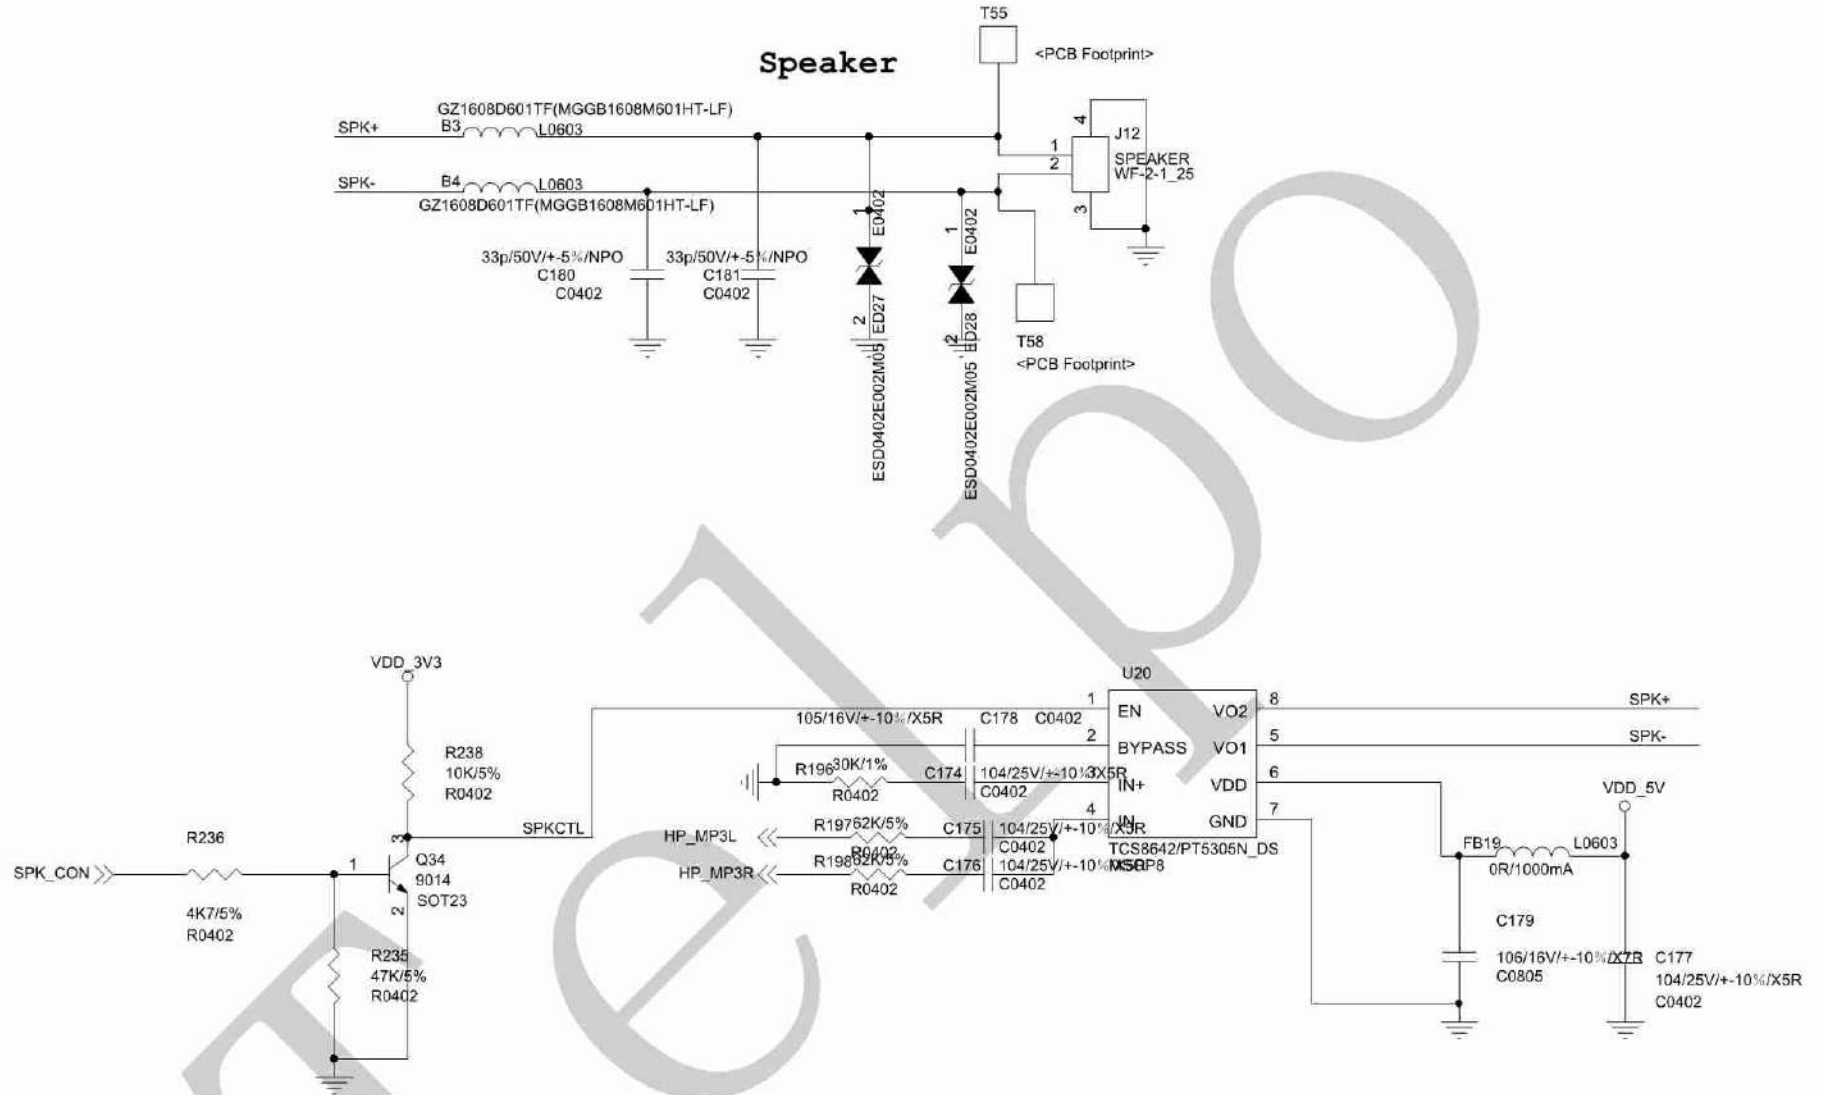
Speaker

T55
<PCB Footprint>

GZ1608D601TF(MGGB1608M601HT-LF)
SPK+ B3 L0603
SPK- B4 L0603
GZ1608D601TF(MGGB1608M601HT-LF)

4
J12
1
2
SPEAKER
WF-2-1_25
3

33p/50V/+-5%/NPO
C180
C0402

33p/50V/+-5%/NPO
C181
C0402

1
E0402
2
ED27
ESD0402E002M05

1
E0402
2
ED28
ESD0402E002M05

T58
<PCB Footprint>

VDD_3V3
R238
10K/5%
R0402

R236
SPK_CON
4K7/5%
R0402

1
3
2
Q34
9014
SOT23

R235
47K/5%
R0402

SPKCTL

U20
105/16V/+-10%/X5R C178 C0402
1 EN
2 BYPASS
R196 30K/1% R0402
C174 104/25V/+-10%/X5R C0402
3 IN+
HP_MP3L R197 62K/5% R0402
C175 104/25V/+-10%/X5R C0402
4 IN-
HP_MP3R R198 62K/5% R0402
C176 104/25V/+-10%/X5R C0402
TCS8642/PT5305N_DS
MSOP8

VO2 8 SPK+
VO1 5 SPK-
VDD 6
GND 7

VDD_5V
FB19 L0603
0R/1000mA

C179
106/16V/+-10%/X7R
C0805

C177
104/25V/+-10%/X5R
C0402